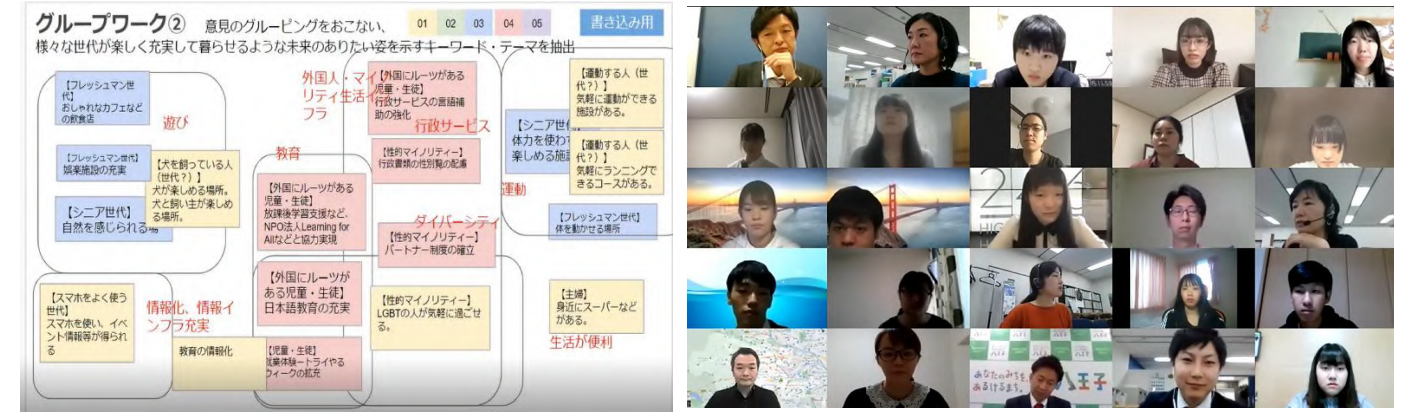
グループワーク② 意見のグルーピングをおこない、 01 02 03 04 05 書き込み用
様々な世代が楽しく充実して暮らせるような未来のありたい姿を示すキーワード・テーマを抽出

【フレッシュマン世代】おしゃれなカフェなどの飲食店

遊び

【フレッシュマン世代】娯楽施設の充実

【犬を飼っている人（世代？）】犬が楽しめる場所。犬と飼い主が楽しめる場所。

【シニア世代】自然を感じられる場

外国人・マイノリティ生活インフラ

【外国にルーツがある児童・生徒】行政サービスの言語補助の強化

行政サービス

【性的マイノリティー】行政書類の性別欄の配慮

教育

【外国にルーツがある児童・生徒】放課後学習支援など、NPO法人Learning for Allなどと協力実現

ダイバーシティ

【性的マイノリティー】パートナー制度の確立

【外国にルーツがある児童・生徒】日本語教育の充実

【性的マイノリティー】LGBTの人が気軽に過ごせる。

【児童・生徒】職業体験ートライやるウィークの拡充

教育の情報化

【スマホをよく使う世代】スマホを使い、イベント情報等が得られる

情報化、情報インフラ充実

【運動する人（世代？）】気軽に運動ができる施設がある。

【シニア世代】体力を使わず楽しめる施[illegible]

【運動する人（世代？）】気軽にランニングできるコースがある。

運動

【フレッシュマン世代】体を動かせる場所

【主婦】身近にスーパーなどがある。

生活が便利

あなたのみちをあるけるまち。八王子